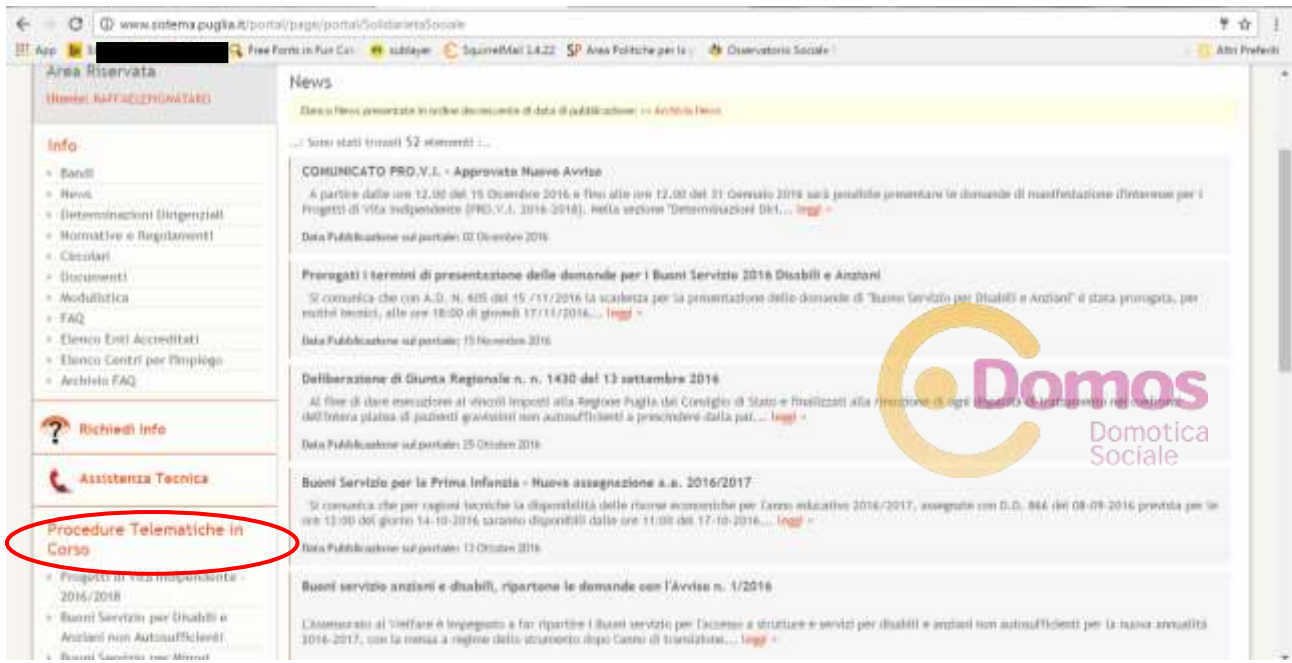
www.sistema.puglia.it/portal/page/portal/SolidarietaSociale

App | Free Fonts in Fun Col | sublayer | SquirrelMail 1.4.22 | Area Politiche per la | Osservatorio Sociale | Altri Preferiti

Area Riservata
Utente: RAFFAELEPIGNATARO

Info
» Bandi
» News
» Determinazioni Dirigenziali
» Normative e Regolamenti
» Circolari
» Documenti
» Modulistica
» FAQ
» Elenco Enti Accreditati
» Elenco Centri per l'Impiego
» Archivio FAQ

Richiedi Info

Assistenza Tecnica

Procedure Telematiche in Corso
» Progetti di Vita Indipendente - 2016/2018
» Buoni Servizio per Disabili e Anziani non Autosufficienti
» Buoni Servizio per Minori

News

Elenco News presentate in ordine decrescente di data di pubblicazione: >> Archivio News

...: Sono stati trovati 52 elementi :...

COMUNICATO PRO.V.I. - Approvato Nuovo Avviso
A partire dalle ore 12.00 del 15 Dicembre 2016 e fino alle ore 12.00 del 31 Gennaio 2018 sarà possibile presentare le domande di manifestazione d'interesse per i Progetti di Vita Indipendente (PRO.V.I. 2016-2018). Nella sezione "Determinazioni Dir... leggi »
Data Pubblicazione sul portale: 02 Dicembre 2016

Prorogati i termini di presentazione delle domande per i Buoni Servizio 2016 Disabili e Anziani
Si comunica che con A.D. N. 605 del 15 /11/2016 la scadenza per la presentazione delle domande di "Buoni Servizio per Disabili e Anziani" è stata prorogata, per motivi tecnici, alle ore 18:00 di giovedì 17/11/2016... leggi »
Data Pubblicazione sul portale: 15 Novembre 2016

Deliberazione di Giunta Regionale n. n. 1430 del 13 settembre 2016
Al fine di dare esecuzione ai vincoli imposti alla Regione Puglia dal Consiglio di Stato e finalizzati alla riduzione di ogni disparità di trattamento nel sostegno dell'intera platea di pazienti gravissimi non autosufficienti a prescindere dalla pat... leggi »
Data Pubblicazione sul portale: 25 Ottobre 2016

Buoni Servizio per la Prima Infanzia - Nuova assegnazione a.e. 2016/2017
Si comunica che per ragioni tecniche la disponibilità delle risorse economiche per l'anno educativo 2016/2017, assegnate con D.D. 866 del 08-09-2016 prevista per le ore 12:00 del giorno 14-10-2016 saranno disponibili dalle ore 11:00 del 17-10-2016... leggi »
Data Pubblicazione sul portale: 13 Ottobre 2016

Buoni servizio anziani e disabili, ripartono le domande con l'Avviso n. 1/2016
L'Assessorato al Welfare è impegnato a far ripartire i Buoni servizio per l'accesso a strutture e servizi per disabili e anziani non autosufficienti per la nuova annualità 2016-2017, con la messa a regime dello strumento dopo l'anno di transizione... leggi »

Domos
Domotica Sociale